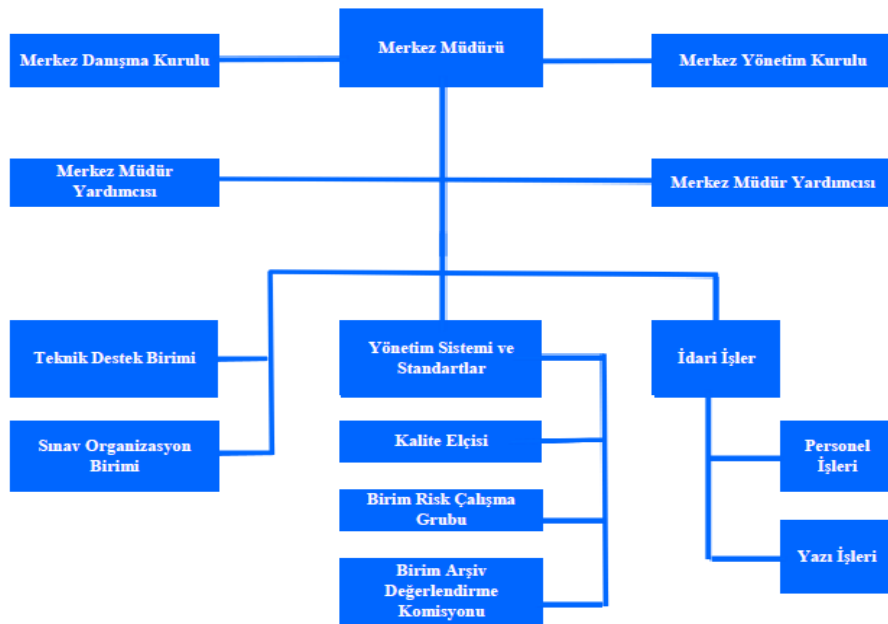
Merkez Müdürü

Merkez Danışma Kurulu

Merkez Yönetim Kurulu

Merkez Müdür Yardımcısı

Merkez Müdür Yardımcısı

Teknik Destek Birimi

Sınav Organizasyon Birimi

Yönetim Sistemi ve Standartlar

Kalite Elçisi

Birim Risk Çalışma Grubu

Birim Arşiv Değerlendirme Komisyonu

İdari İşler

Personel İşleri

Yazı İşleri